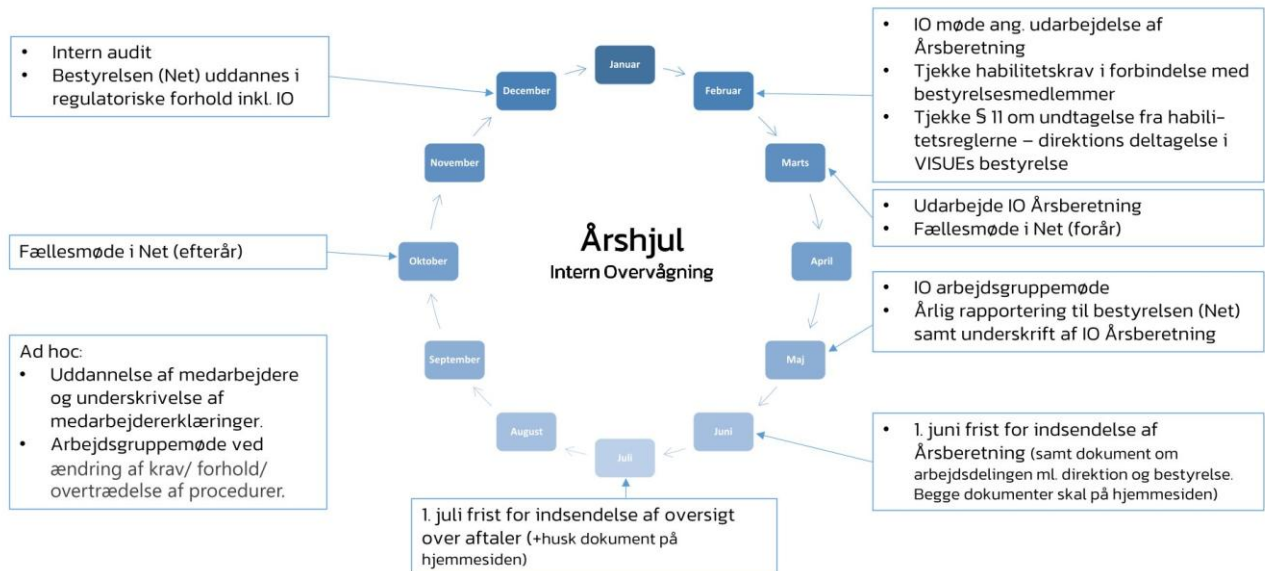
Årshjul
Intern Overvågning

Januar

Februar

Marts

April

Maj

Juni

Juli

August

September

Oktober

November

December

- IO møde ang. udarbejdelse af Årsberetning
- Tjekke habilitetskrav i forbindelse med bestyrelsesmedlemmer
- Tjekke § 11 om undtagelse fra habilitetsreglerne – direktions deltagelse i VISUEs bestyrelse

- Udarbejde IO Årsberetning
- Fællesmøde i Net (forår)

- IO arbejdsgruppemøde
- Årlig rapportering til bestyrelsen (Net) samt underskrift af IO Årsberetning

- 1. juni frist for indsendelse af Årsberetning (samt dokument om arbejdsdelingen ml. direktion og bestyrelse. Begge dokumenter skal på hjemmesiden)

1. juli frist for indsendelse af oversigt over aftaler (+husk dokument på hjemmesiden)

Ad hoc:
- Uddannelse af medarbejdere og underskrivelse af medarbejdererklæringer.
- Arbejdsgruppemøde ved ændring af krav/ forhold/ overtrædelse af procedurer.

Fællesmøde i Net (efterår)

- Intern audit
- Bestyrelsen (Net) uddannes i regulatoriske forhold inkl. IO